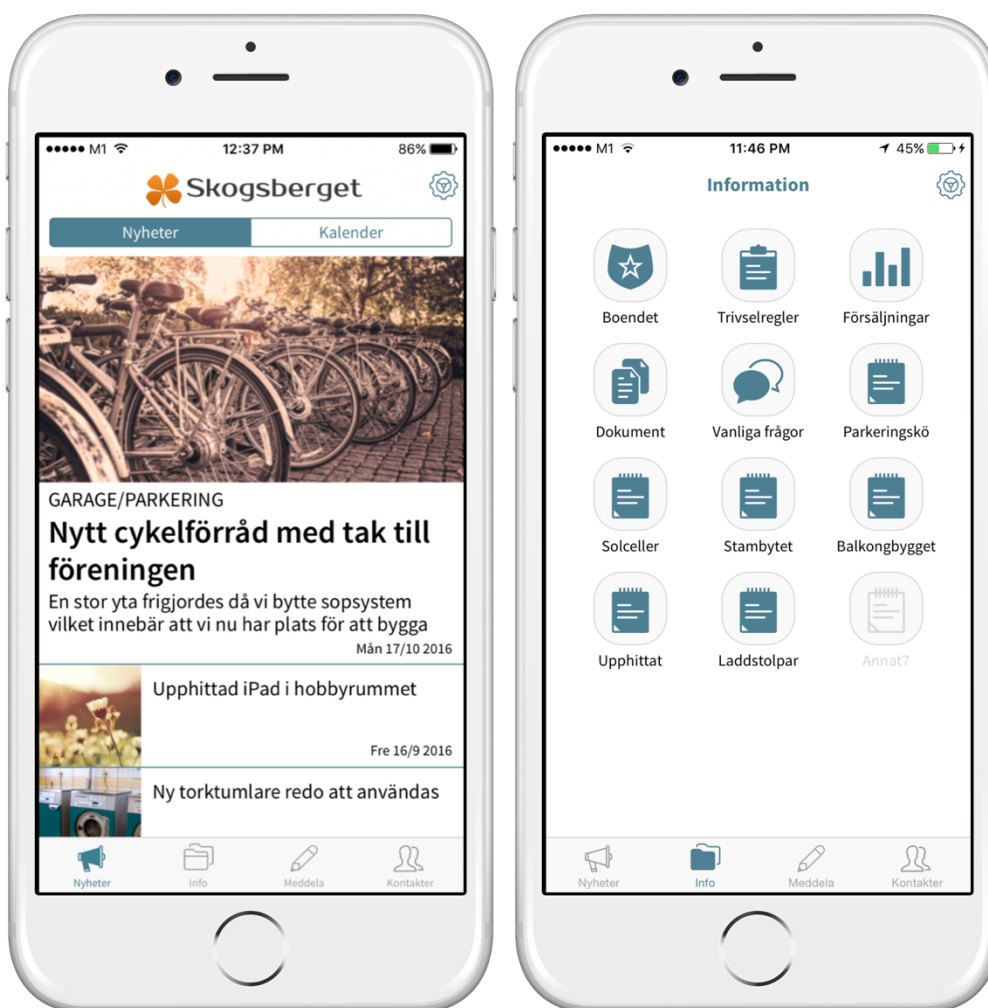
●●●●● M1 12:37 PM 86%

Skogsberget

Nyheter Kalender

GARAGE/PARKERING

Nytt cykelförråd med tak till föreningen

En stor yta frigjordes då vi bytte sopsystem vilket innebär att vi nu har plats för att bygga

Mån 17/10 2016

Upphittad iPad i hobbyrummet

Fre 16/9 2016

Ny torktumlare redo att användas

Nyheter Info Meddela Kontakter

●●●●● M1 11:46 PM 45%

Information

Boendet
Trivselregler
Försäljningar
Dokument
Vanliga frågor
Parkeringskö
Solceller
Stambytet
Balkongbygget
Upphittat
Laddstolpar
Annat7

Nyheter Info Meddela Kontakter